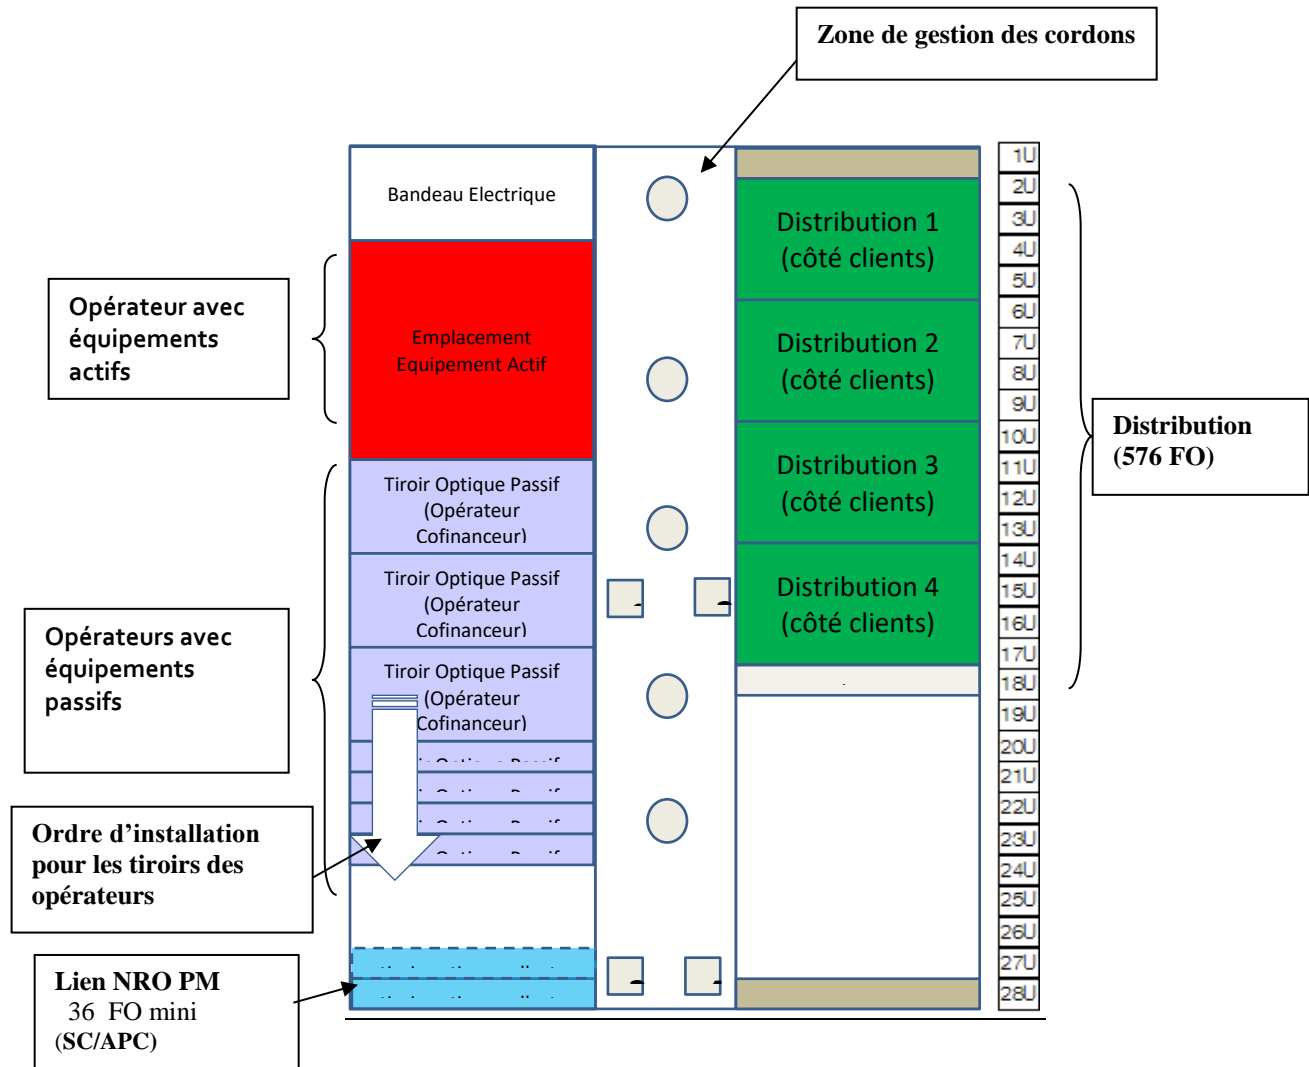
Zone de gestion des cordons

Bandeau Electrique

Emplacement Equipement Actif

Tiroir Optique Passif (Opérateur Cofinanceur)

Tiroir Optique Passif (Opérateur Cofinanceur)

Tiroir Optique Passif (Opérateur Cofinanceur)

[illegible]

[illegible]

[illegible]

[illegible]

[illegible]

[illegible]

Distribution 1 (côté clients)

Distribution 2 (côté clients)

Distribution 3 (côté clients)

Distribution 4 (côté clients)

1U
2U
3U
4U
5U
6U
7U
8U
9U
10U
11U
12U
13U
14U
15U
16U
17U
18U
19U
20U
21U
22U
23U
24U
25U
26U
27U
28U

Opérateur avec équipements actifs

Opérateurs avec équipements passifs

Ordre d'installation pour les tiroirs des opérateurs

Lien NRO PM
36 FO mini
(SC/APC)

Distribution (576 FO)